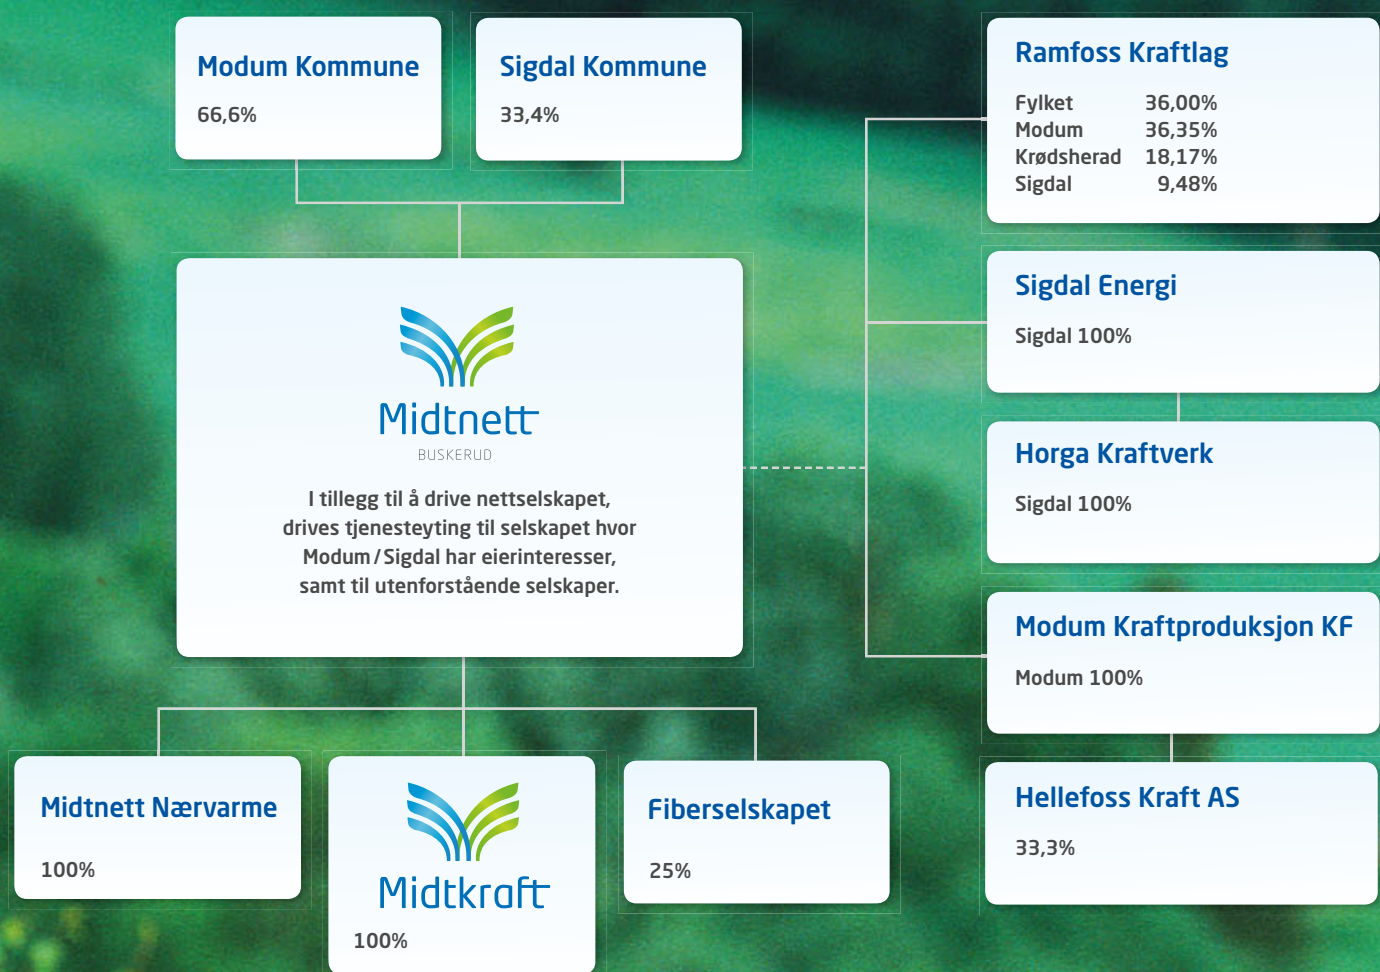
Modum Kommune
66,6%

Sigdal Kommune
33,4%

Midtnett
BUSKERUD

I tillegg til å drive nettselskapet, drives tjenesteyting til selskapet hvor Modum / Sigdal har eierinteresser, samt til utenforstående selskaper.

Ramfoss Kraftlag

| | |
|---|---|
| Fylket | 36,00% |
| Modum | 36,35% |
| Krødsherad | 18,17% |
| Sigdal | 9,48% |

Sigdal Energi
Sigdal 100%

Horga Kraftverk
Sigdal 100%

Modum Kraftproduksjon KF
Modum 100%

Hellefoss Kraft AS
33,3%

Midtnett Nærvarme
100%

Midtkraft
100%

Fiberselskapet
25%